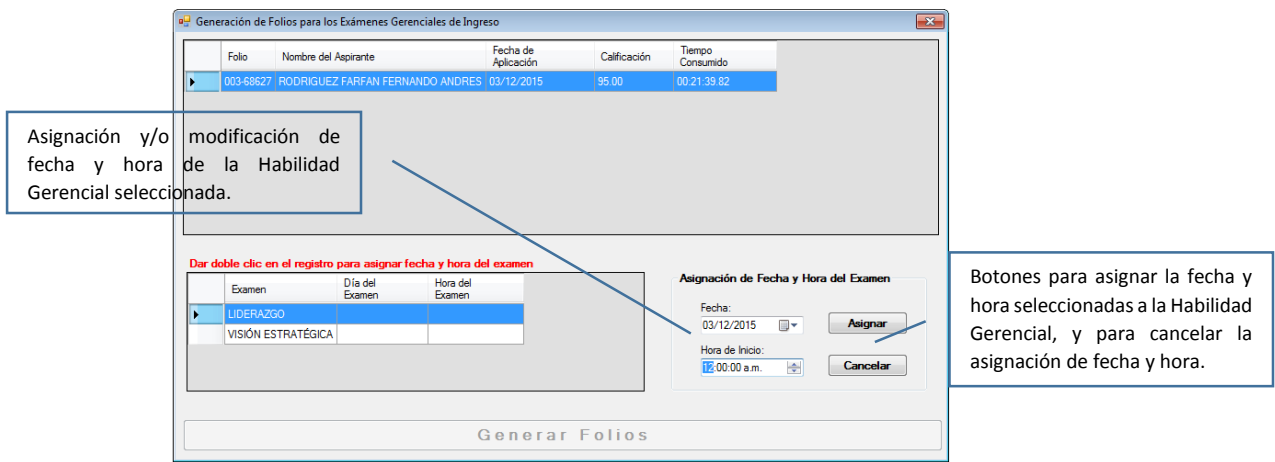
Generación de Folios para los Exámenes Gerenciales de Ingreso

| | Folio | Nombre del Aspirante | Fecha de Aplicación | Calificación | Tiempo Consumido |
|---|---|---|---|---|---|
| ▶ | 003-68627 | RODRIGUEZ FARFAN FERNANDO ANDRES | 03/12/2015 | 95.00 | 00:21:39.82 |

Asignación y/o modificación de fecha y hora de la Habilidad Gerencial seleccionada.

Dar doble clic en el registro para asignar fecha y hora del examen

| | Examen | Día del Examen | Hora del Examen |
|---|---|---|---|
| ▶ | LIDERAZGO | | |
| | VISIÓN ESTRATÉGICA | | |

Asignación de Fecha y Hora del Examen

Fecha:
03/12/2015

Asignar

Hora de Inicio:
12:00:00 a.m.

Cancelar

Botones para asignar la fecha y hora seleccionadas a la Habilidad Gerencial, y para cancelar la asignación de fecha y hora.

Generar Folios